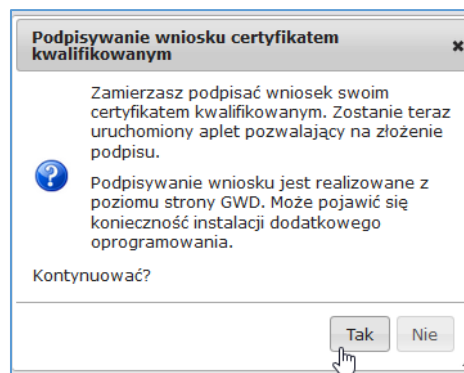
Podpisywanie wniosku certyfikatem kwalifikowanym

Zamierzasz podpisać wniosek swoim certyfikatem kwalifikowanym. Zostanie teraz uruchomiony aplet pozwalający na złożenie podpisu.

Podpisywanie wniosku jest realizowane z poziomu strony GWD. Może pojawić się konieczność instalacji dodatkowego oprogramowania.

Kontynuować?

Tak Nie